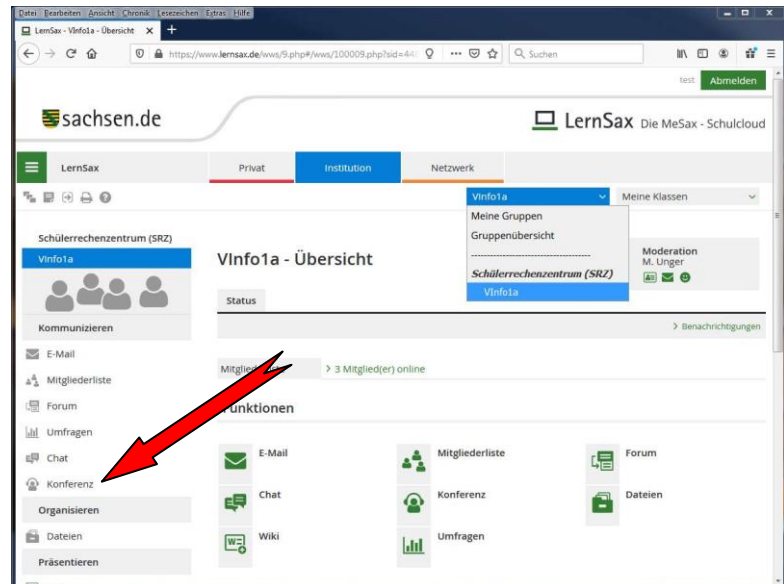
Datei Bearbeiten Ansicht Chronik Lesezeichen Extras Hilfe

LernSax - VInfo1a - Übersicht ×

https://www.lernsax.de/wws/9.php#/wws/100009.php?sid=44

Suchen

test Abmelden

sachsen.de

LernSax Die MeSax - Schulcloud

LernSax

Privat Institution Netzwerk

VInfo1a

Meine Klassen

Meine Gruppen

Gruppenübersicht

-----------------------------

Schülerrechenzentrum (SRZ)

VInfo1a

Schülerrechenzentrum (SRZ)

VInfo1a

Kommunizieren

E-Mail

Mitgliederliste

Forum

Umfragen

Chat

Konferenz

Organisieren

Dateien

Präsentieren

VInfo1a - Übersicht

Moderation

M. Unger

Status

> Benachrichtigungen

Mitglieder

> 3 Mitglied(er) online

Funktionen

E-Mail

Mitgliederliste

Forum

Chat

Konferenz

Dateien

Wiki

Umfragen